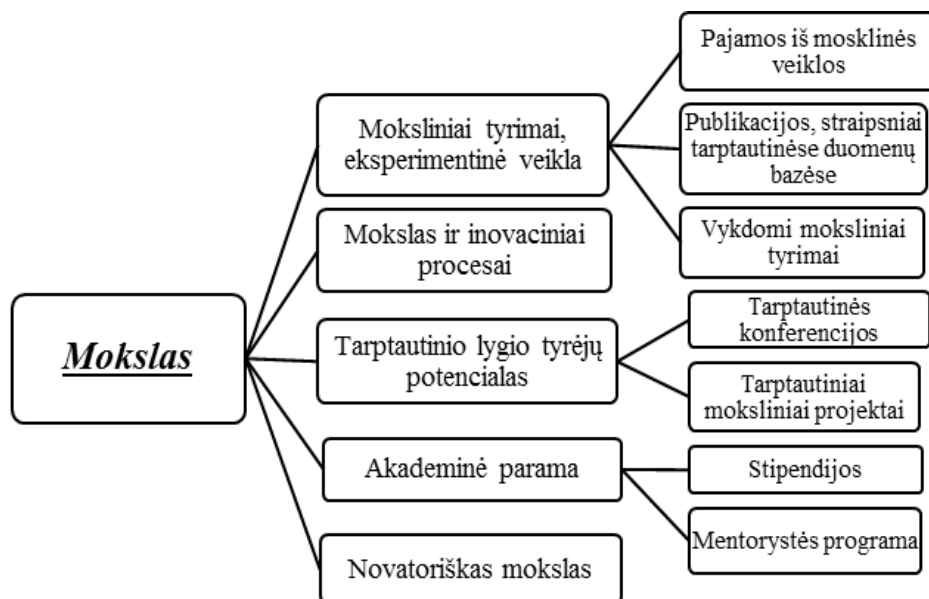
Mokslas

Moksliniai tyrimai, eksperimentinė veikla

Pajamos iš mokslinės veiklos

Publikacijos, straipsniai tarptautinėse duomenų bazėse

Vykdomi moksliniai tyrimai

Mokslas ir inovaciniai procesai

Tarptautinio lygio tyrėjų potencialas

Tarptautinės konferencijos

Tarptautiniai moksliniai projektai

Akademinė parama

Stipendijos

Mentorystės programa

Novatoriškas mokslas